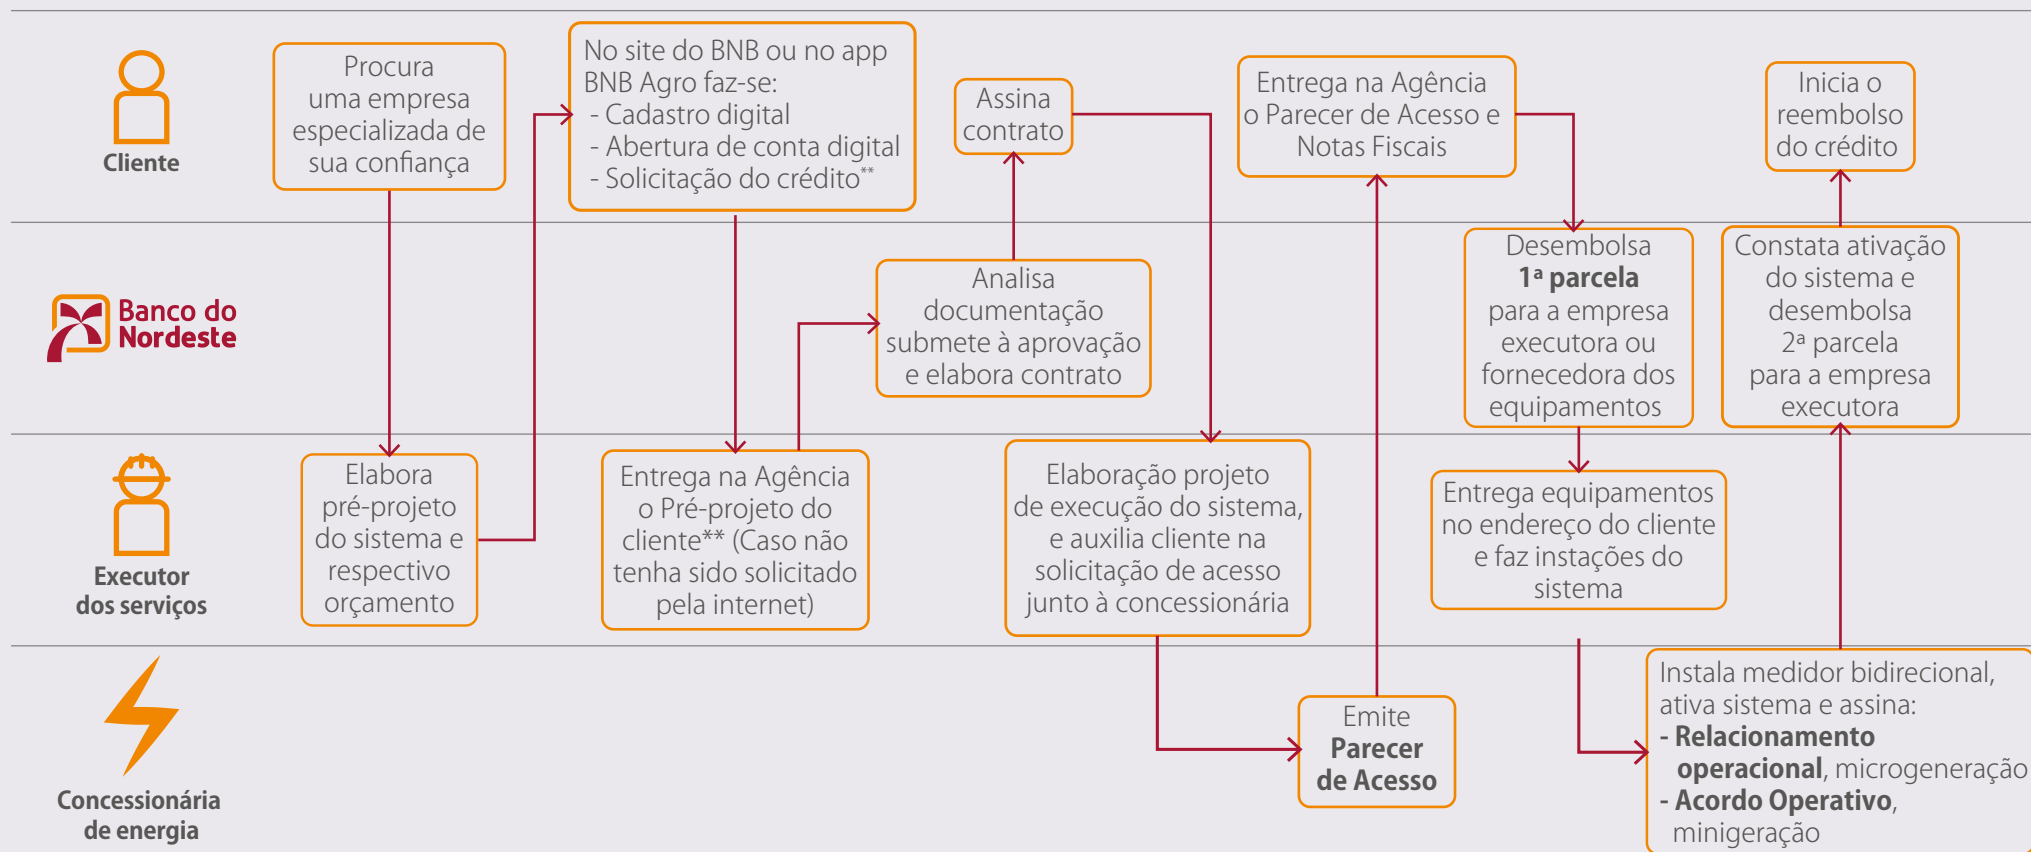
Cliente

Procura uma empresa especializada de sua confiança

No site do BNB ou no app BNB Agro faz-se:
- Cadastro digital
- Abertura de conta digital
- Solicitação do crédito**

Assina contrato

Entrega na Agência o Parecer de Acesso e Notas Fiscais

Inicia o reembolso do crédito

Banco do Nordeste

Analisa documentação submete à aprovação e elabora contrato

Desembolsa **1ª parcela** para a empresa executora ou fornecedora dos equipamentos

Constata ativação do sistema e desembolsa 2ª parcela para a empresa executora

Executor dos serviços

Elabora pré-projeto do sistema e respectivo orçamento

Entrega na Agência o Pré-projeto do cliente** (Caso não tenha sido solicitado pela internet)

Elaboração projeto de execução do sistema, e auxilia cliente na solicitação de acesso junto à concessionária

Entrega equipamentos no endereço do cliente e faz instações do sistema

Concessionária de energia

Emite **Parecer de Acesso**

Instala medidor bidirecional, ativa sistema e assina:
- **Relacionamento operacional**, microgeneração
- **Acordo Operativo**, minigeração